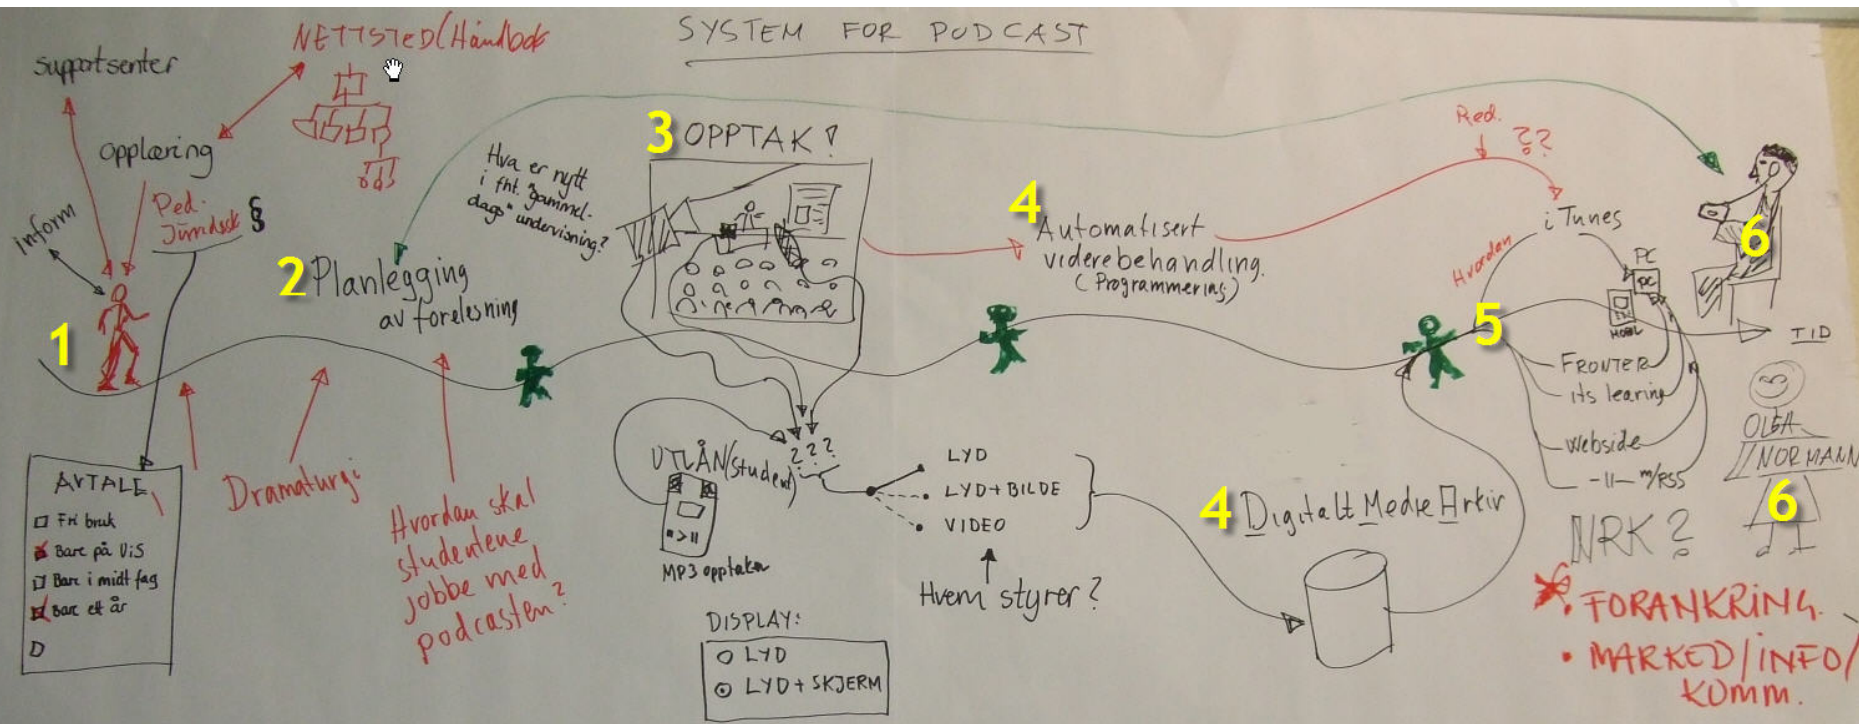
SYSTEM FOR PODCAST

Supportsenter

NETTSTED (Håndbok

Opplæring

Inform

Ped. Juridisk §

1

2 Planlegging av forelesning

Hva er nytt i fht. "gammeldags" undervisning?

3 OPPTAK?

4 Automatisert videre behandling (Programmering)

Red. ??

iTunes

Hvordan

PC

5

6

TID

FRONTER

its learing

Webside

-ll- m/RSS

OLGA NORMANN

6

NRK?

AVTALE

☐ Fri bruk
☒ Bare på ViS
☐ Bare i midt fag
☒ Bare ett år
☐

Dramaturgi

Hvordan skal studentene jobbe med podcasten?

UTLÅN (Student)

???

MP3 opptaker

LYD
LYD + BILDE
VIDEO

Hvem styrer?

4 Digitalt Medie Arkiv

DISPLAY:
○ LYD
⊙ LYD + SKJERM

• FORANKRING.
• MARKED/INFO/KOMM.